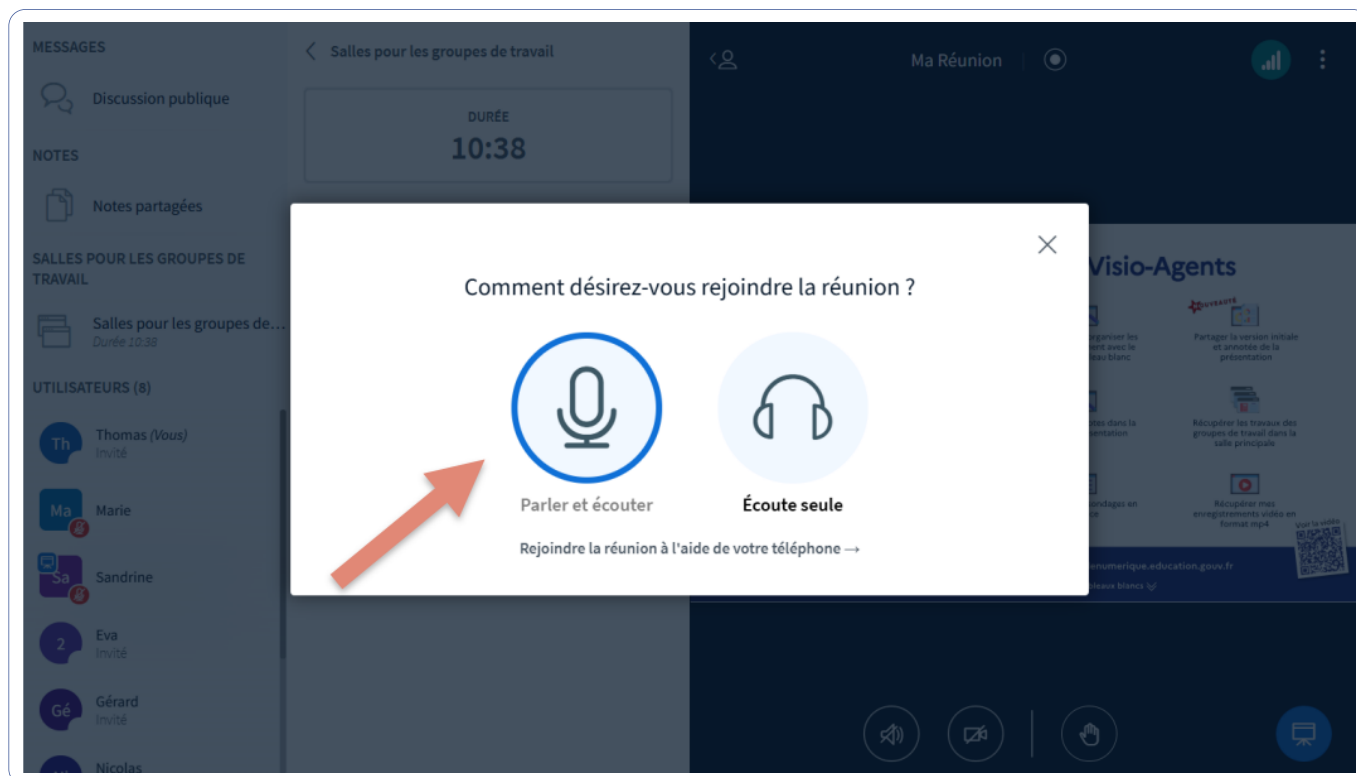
MESSAGES

Discussion publique

NOTES

Notes partagées

SALLES POUR LES GROUPES DE TRAVAIL

Salles pour les groupes de...
Durée 10:38

UTILISATEURS (8)

Th Thomas (Vous)
Invité

Ma Marie

Sa Sandrine

2 Eva
Invité

Gé Gérard
Invité

Nicolas

Salles pour les groupes de travail

DURÉE
10:38

Ma Réunion

Visio-Agents

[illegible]rganiser les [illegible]ent avec le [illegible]eau blanc

NOUVEAUTÉ
Partager la version initiale et annotée de la présentation

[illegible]ates dans la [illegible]entation

Récupérer les travaux des groupes de travail dans la salle principale

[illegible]ondages en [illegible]

Récupérer mes enregistrements vidéo en format mp4

Voir la vidéo

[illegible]enumerique.education.gouv.fr

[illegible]eaux blancs

Comment désirez-vous rejoindre la réunion ?

Parler et écouter

Écoute seule

Rejoindre la réunion à l'aide de votre téléphone →